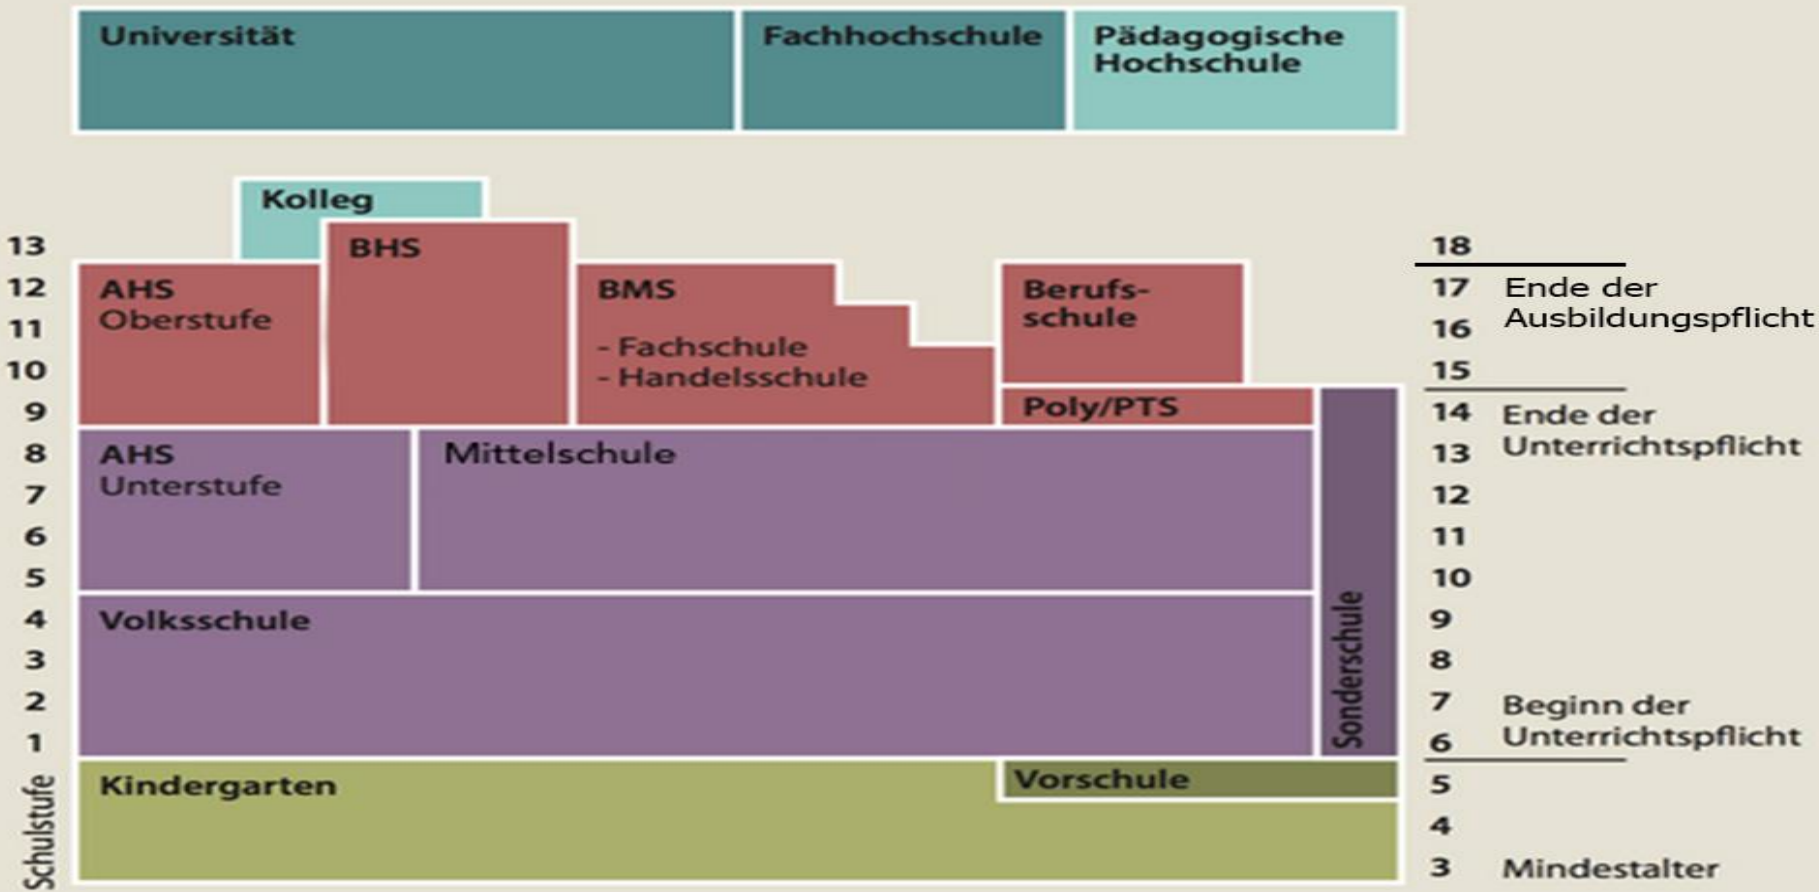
Universität

Fachhochschule

Pädagogische Hochschule

Kolleg

BHS

AHS Oberstufe

BMS

- Fachschule
- Handelsschule

Berufsschule

Poly/PTS

AHS Unterstufe

Mittelschule

Volksschule

Sonderschule

Kindergarten

Vorschule

13
12
11
10
9
8
7
6
5
4
3
2
1
Schulstufe

18
17 Ende der Ausbildungspflicht
16
15
14 Ende der Unterrichtspflicht
13
12
11
10
9
8
7 Beginn der Unterrichtspflicht
6
5
4
3 Mindestalter